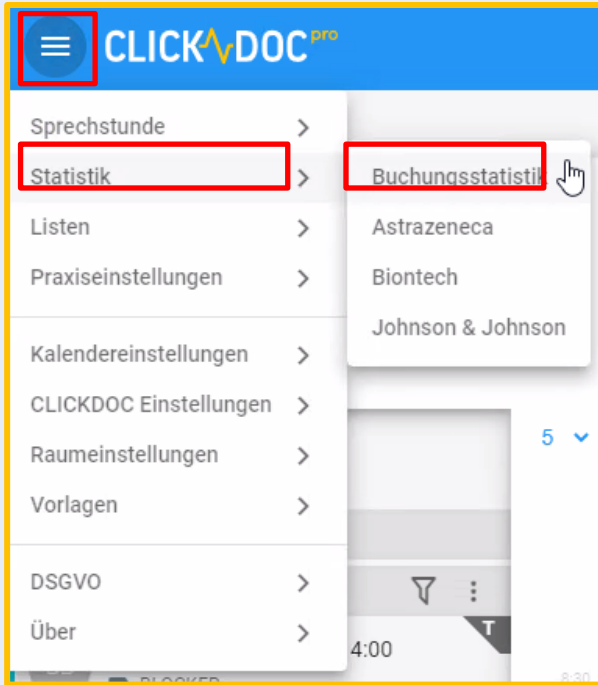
CLICKDOC pro

Sprechstunde
Statistik
Listen
Praxiseinstellungen

Kalendereinstellungen
CLICKDOC Einstellungen
Raumeinstellungen
Vorlagen

DSGVO
Über

Buchungsstatistik
Astrazeneca
Biontech
Johnson & Johnson

5

4:00
T
BLOCKED
8:30